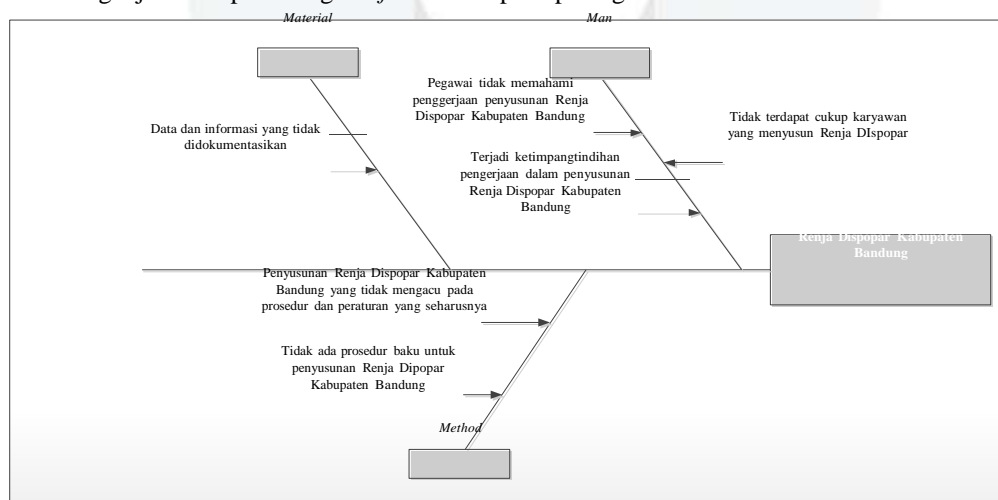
Material

Man

Pegawai tidak memahami penggerjaan penyusunan Renja Dispopar Kabupaten Bandung

Tidak terdapat cukup karyawan yang menyusun Renja DIspopar

Data dan informasi yang tidak didokumentasikan

Terjadi ketimpangtindihan pengerjaan dalam penyusunan Renja Dispopar Kabupaten Bandung

Renja Dispopar Kabupaten Bandung

Penyusunan Renja Dispopar Kabupaten Bandung yang tidak mengacu pada prosedur dan peraturan yang seharusnya

Tidak ada prosedur baku untuk penyusunan Renja Dipopar Kabupaten Bandung

Method